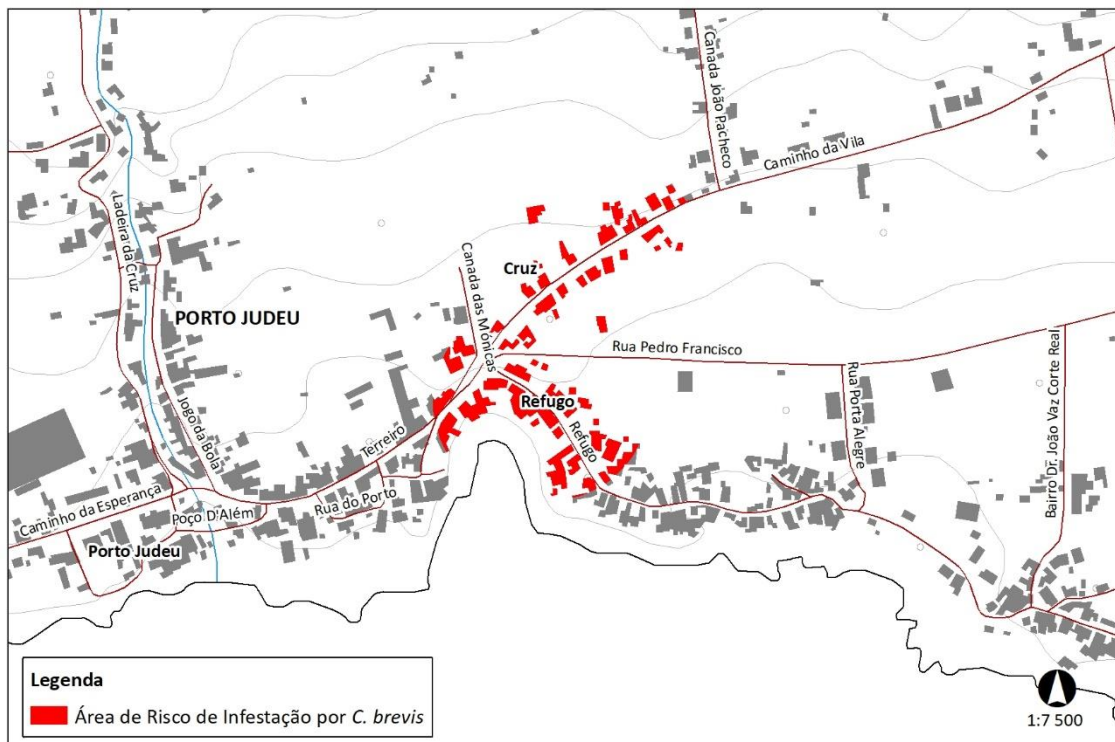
Canada João Pacheco
Caminho da Vila
Ladeira da Cruz
Canada das Mónicas
Cruz
PORTO JUDEU
Rua Pedro Francisco
Jogo da Bola
Refugo
Refugo
Rua Porta Alegre
Bairro Dr. João Vaz Corte Real
Terreiro
Rua do Porto
Caminho da Esperança
Poço D'Além
Porto Judeu

Legenda
Área de Risco de Infestação por C. brevis
1:7 500